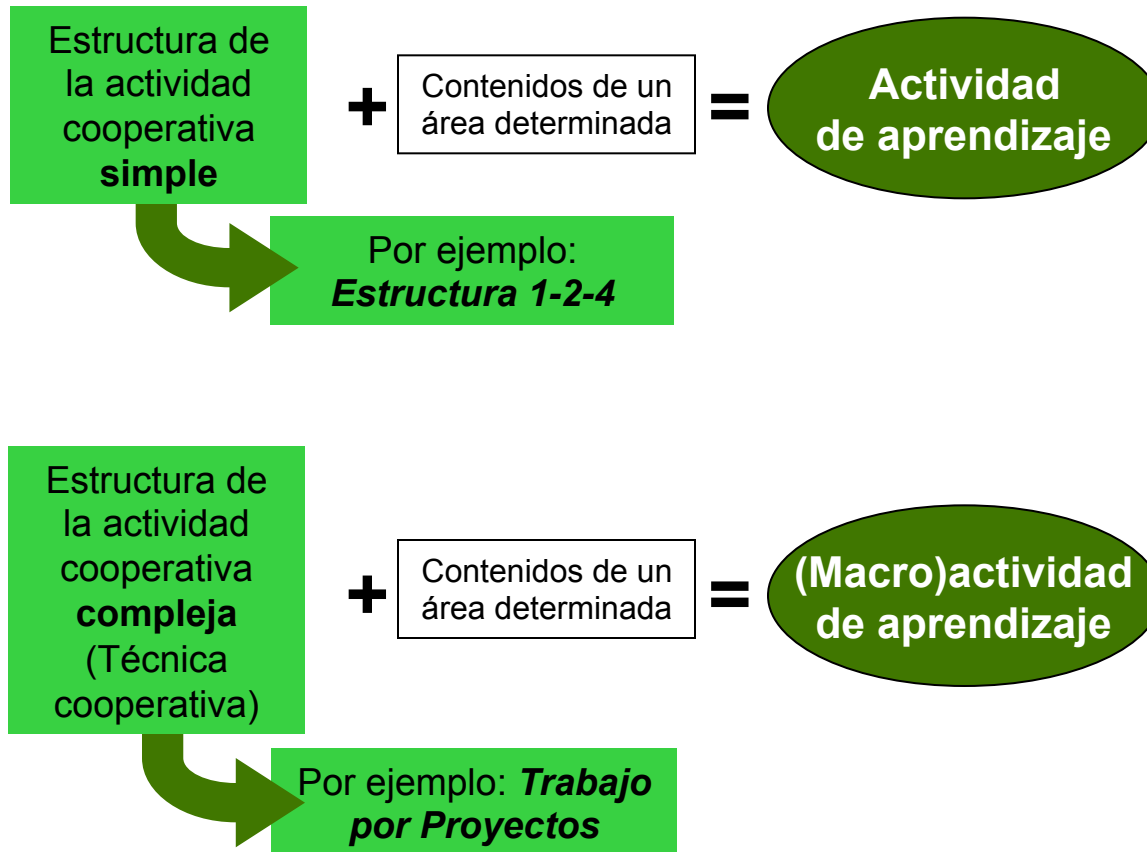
Estructura de la actividad cooperativa **simple**

+

Contenidos de un área determinada

=

Actividad de aprendizaje

Por ejemplo: ***Estructura 1-2-4***

Estructura de la actividad cooperativa **compleja** (Técnica cooperativa)

+

Contenidos de un área determinada

=

(Macro)actividad de aprendizaje

Por ejemplo: ***Trabajo por Proyectos***